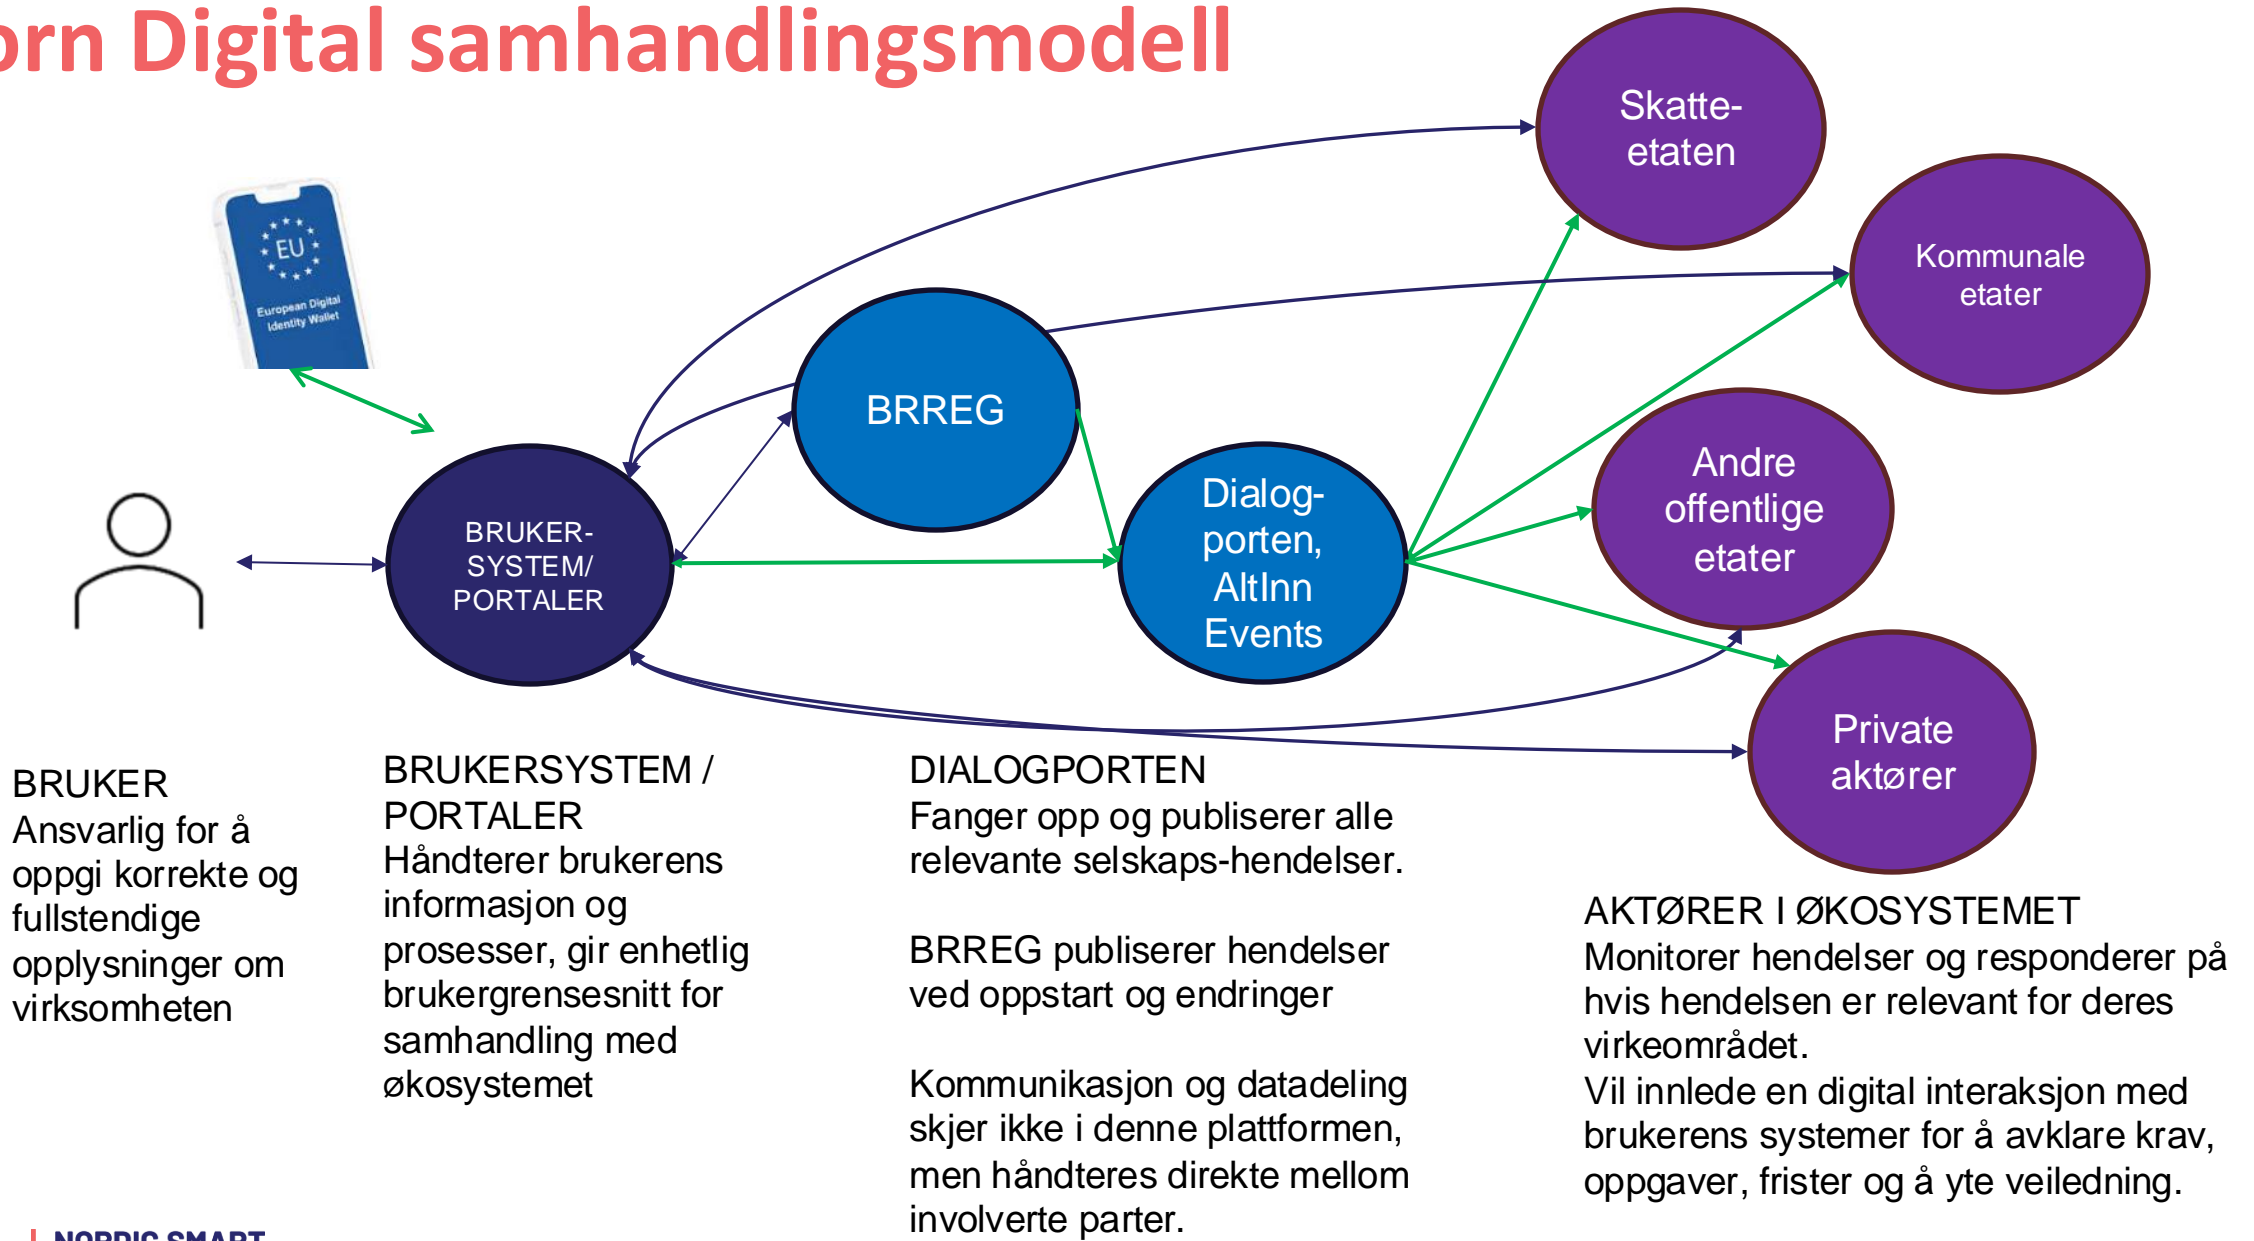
orn Digital samhandlingsmodell

EU
European Digital Identity Wallet

Skatte-
etaten

Kommunale
etater

BRREG

Andre
offentlige
etater

BRUKER-
SYSTEM/
PORTALER

Dialog-
porten,
Altlnn
Events

Private
aktører

BRUKER
Ansvarlig for å oppgi korrekte og fullstendige opplysninger om virksomheten

BRUKERSYSTEM / PORTALER
Håndterer brukerens informasjon og prosesser, gir enhetlig brukergrensesnitt for samhandling med økosystemet

DIALOGPORTEN
Fanger opp og publiserer alle relevante selskaps-hendelser.

BRREG publiserer hendelser ved oppstart og endringer

Kommunikasjon og datadeling skjer ikke i denne plattformen, men håndteres direkte mellom involverte parter.

AKTØRER I ØKOSYSTEMET
Monitorer hendelser og responderer på hvis hendelsen er relevant for deres virkeområdet.
Vil innlede en digital interaksjon med brukerens systemer for å avklare krav, oppgaver, frister og å yte veiledning.

NORDIC SMART